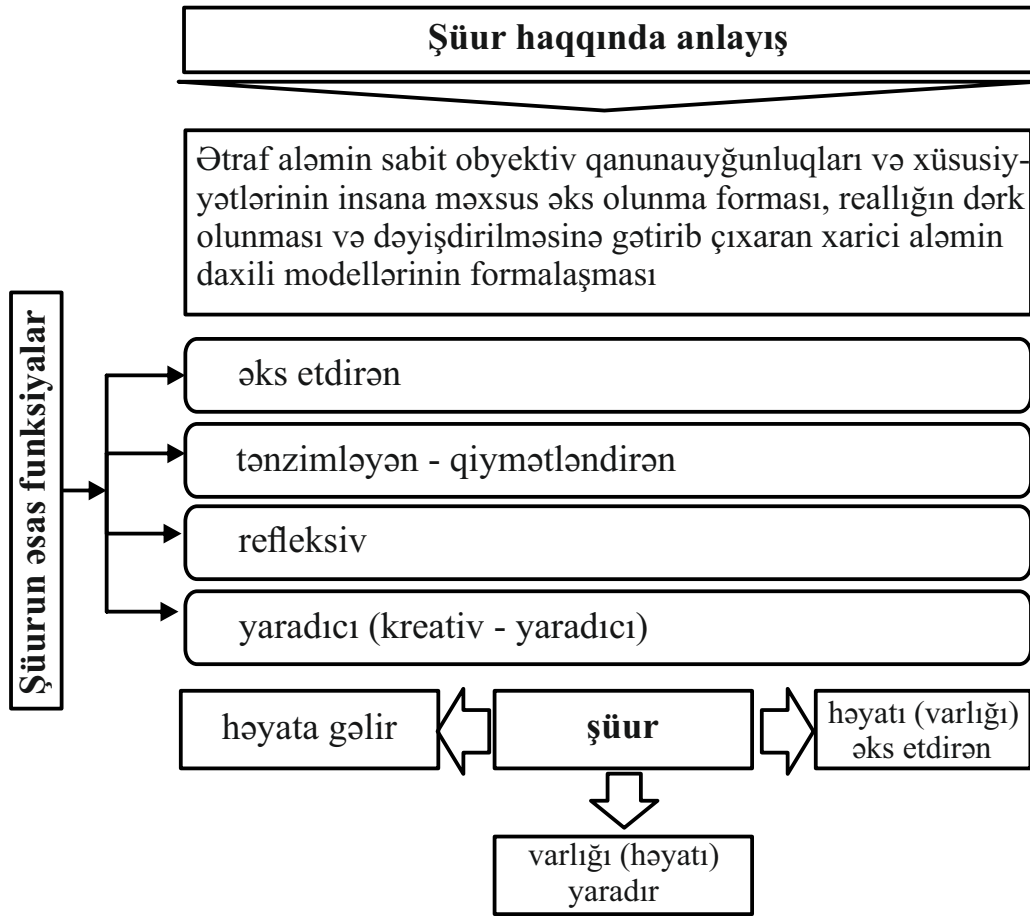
Şüur haqqında anlayış

Ətraf aləmin sabit obyektiv qanunauyğunluqları və xüsusiyyətlərinin insana məxsus əks olunma forması, reallığın dərk olunması və dəyişdirilməsinə gətirib çıxaran xarici aləmin daxili modellərinin formalaşması

Şüurun əsas funksiyalar

əks etdirən

tənzimləyən - qiymətləndirən

refleksiv

yaradıcı (kreativ - yaradıcı)

həyata gəlir

şüur

həyatı (varlığı) əks etdirən

varlığı (həyatı) yaradır